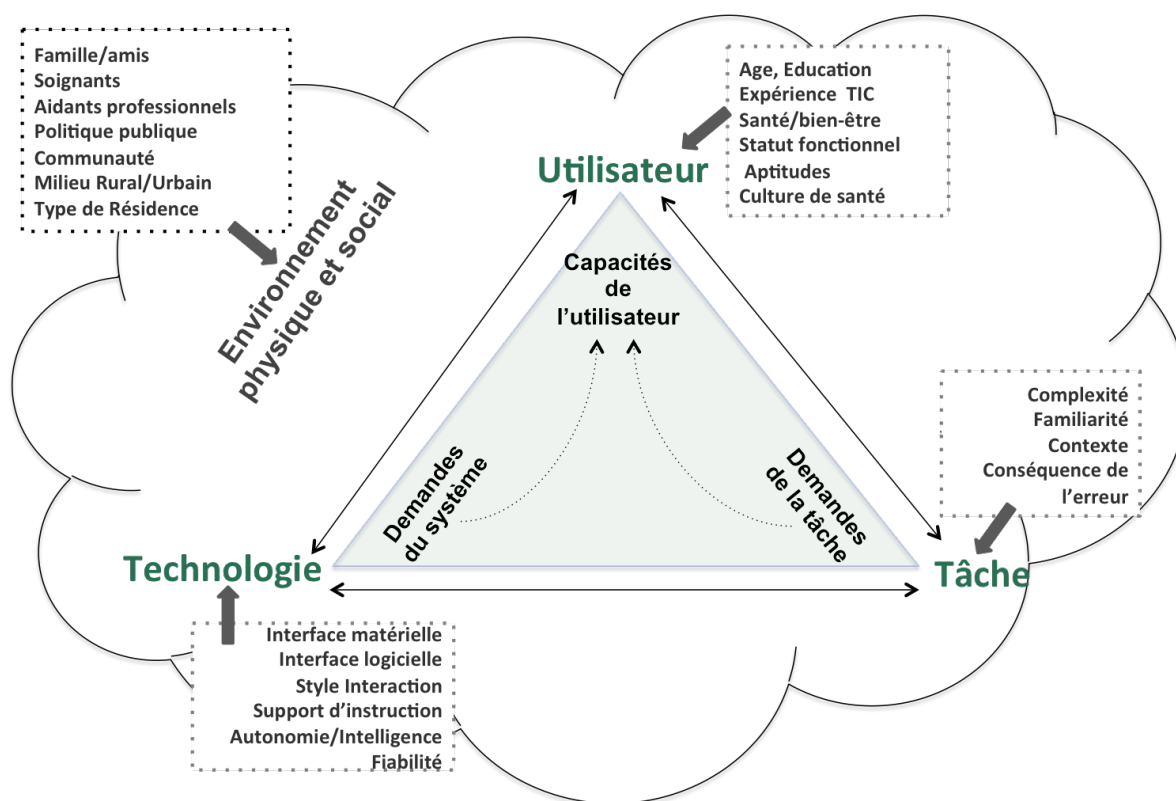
Famille/amis
Soignants
Aidants professionnels
Politique publique
Communauté
Milieu Rural/Urbain
Type de Résidence

Environnement physique et social

Age, Education
Expérience TIC
Santé/bien-être
Statut fonctionnel
Aptitudes
Culture de santé

Utilisateur

Capacités de l'utilisateur

Demandes du système

Demandes de la tâche

Complexité
Familiarité
Contexte
Conséquence de l'erreur

Technologie

Tâche

Interface matérielle
Interface logicielle
Style Interaction
Support d'instruction
Autonomie/Intelligence
Fiabilité